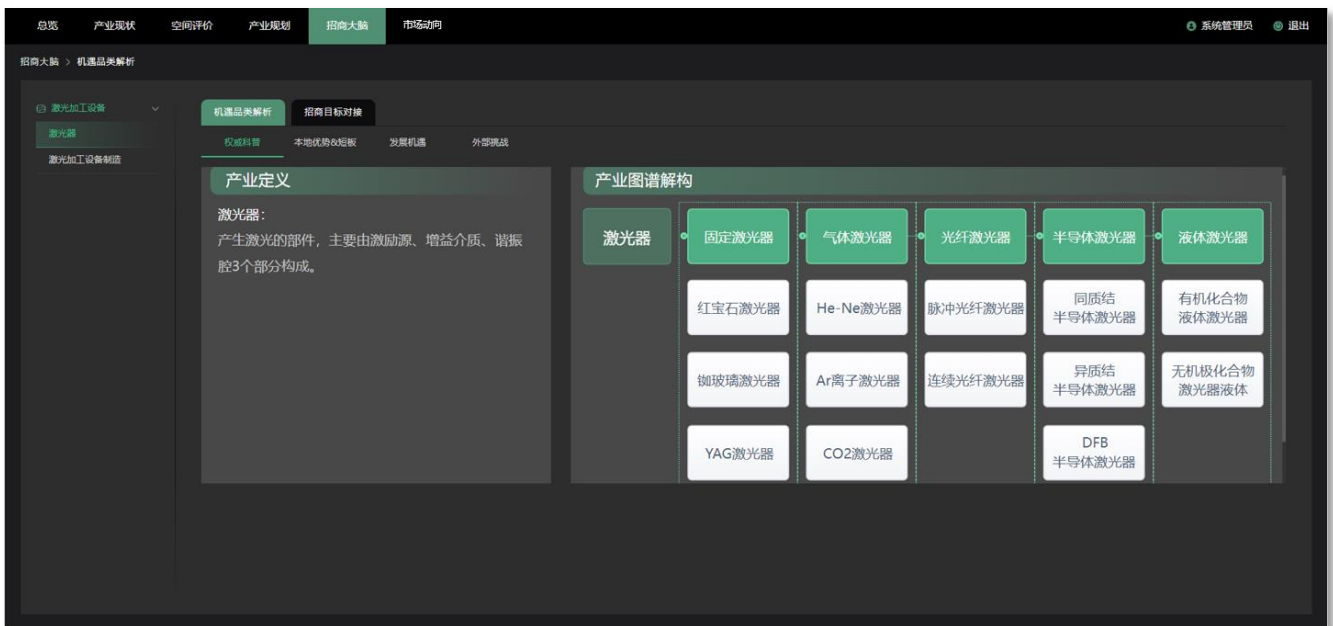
总览 产业现状 空间评价 产业规划 招商大脑 市场动向

系统管理员 退出

招商大脑 > 机遇品类解析

激光加工设备
激光器
激光加工设备制造

机遇品类解析 招商目标对接

权威科普 本地优势&短板 发展机遇 外部挑战

产业定义

激光器：
产生激光的部件，主要由激励源、增益介质、谐振腔3个部分构成。

产业图谱解构

激光器

| 固定激光器 | 气体激光器 | 光纤激光器 | 半导体激光器 | 液体激光器 |
|---|---|---|---|---|
| 红宝石激光器 | He-Ne激光器 | 脉冲光纤激光器 | 同质结半导体激光器 | 有机化合物液体激光器 |
| 铷玻璃激光器 | Ar离子激光器 | 连续光纤激光器 | 异质结半导体激光器 | 无机极化合物激光器液体 |
| YAG激光器 | CO2激光器 | | DFB半导体激光器 | |